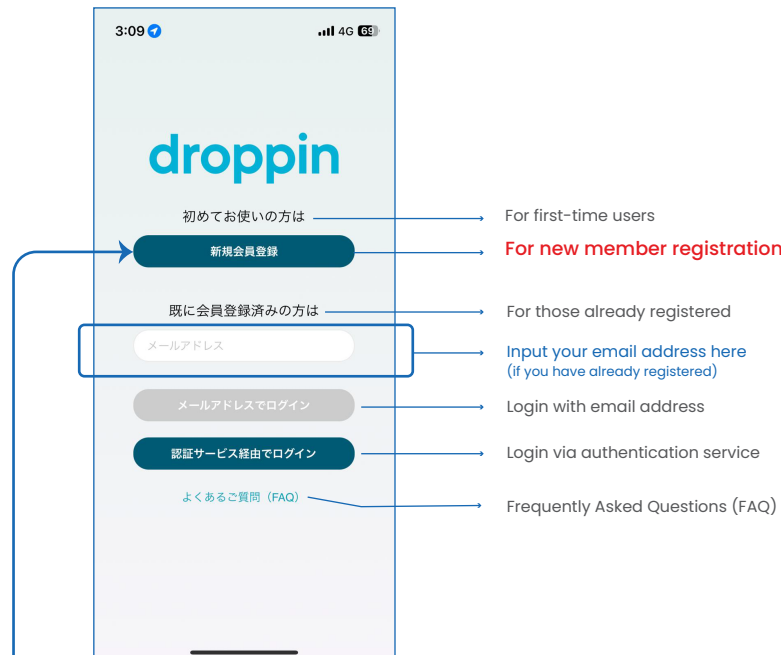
3:09 4G 69

droppin

初めてお使いの方は

For first-time users

新規会員登録

For new member registration

既に会員登録済みの方は

For those already registered

メールアドレス

Input your email address here
(if you have already registered)

メールアドレスでログイン

Login with email address

認証サービス経由でログイン

Login via authentication service

よくあるご質問（FAQ）

Frequently Asked Questions (FAQ)